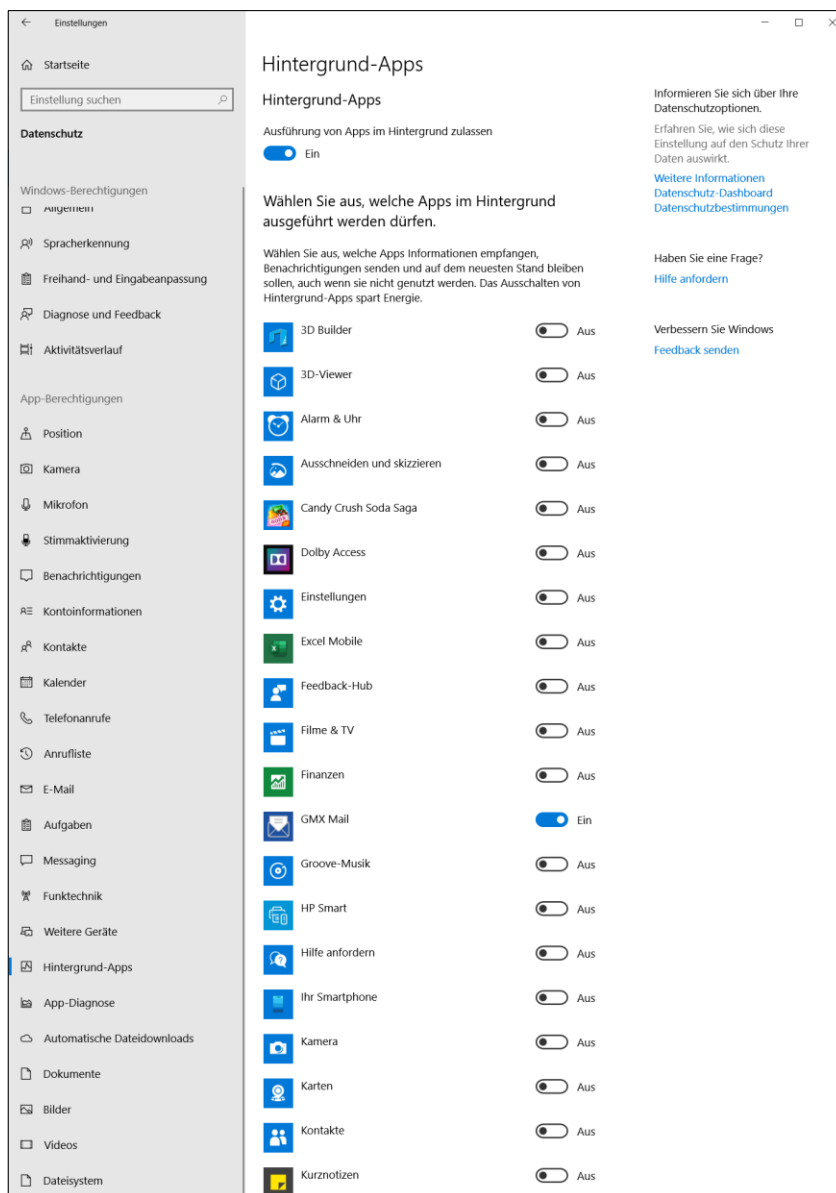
Einstellungen

Startseite

Einstellung suchen

Datenschutz

Windows-Berechtigungen

Allgemein

Spracherkennung

Freihand- und Eingabeanpassung

Diagnose und Feedback

Aktivitätsverlauf

App-Berechtigungen

Position

Kamera

Mikrofon

Stimmaktivierung

Benachrichtigungen

Kontoinformationen

Kontakte

Kalender

Telefonanrufe

Anrufliste

E-Mail

Aufgaben

Messaging

Funktechnik

Weitere Geräte

Hintergrund-Apps

App-Diagnose

Automatische Dateidownloads

Dokumente

Bilder

Videos

Dateisystem

Hintergrund-Apps

Hintergrund-Apps

Ausführung von Apps im Hintergrund zulassen

Ein

Wählen Sie aus, welche Apps im Hintergrund ausgeführt werden dürfen.

Wählen Sie aus, welche Apps Informationen empfangen, Benachrichtigungen senden und auf dem neuesten Stand bleiben sollen, auch wenn sie nicht genutzt werden. Das Ausschalten von Hintergrund-Apps spart Energie.

3D Builder Aus

3D-Viewer Aus

Alarm & Uhr Aus

Ausschneiden und skizzieren Aus

Candy Crush Soda Saga Aus

Dolby Access Aus

Einstellungen Aus

Excel Mobile Aus

Feedback-Hub Aus

Filme & TV Aus

Finanzen Aus

GMX Mail Ein

Groove-Musik Aus

HP Smart Aus

Hilfe anfordern Aus

Ihr Smartphone Aus

Kamera Aus

Karten Aus

Kontakte Aus

Kurznotizen Aus

Informieren Sie sich über Ihre Datenschutzoptionen.

Erfahren Sie, wie sich diese Einstellung auf den Schutz Ihrer Daten auswirkt.

Weitere Informationen
Datenschutz-Dashboard
Datenschutzbestimmungen

Haben Sie eine Frage?

Hilfe anfordern

Verbessern Sie Windows

Feedback senden